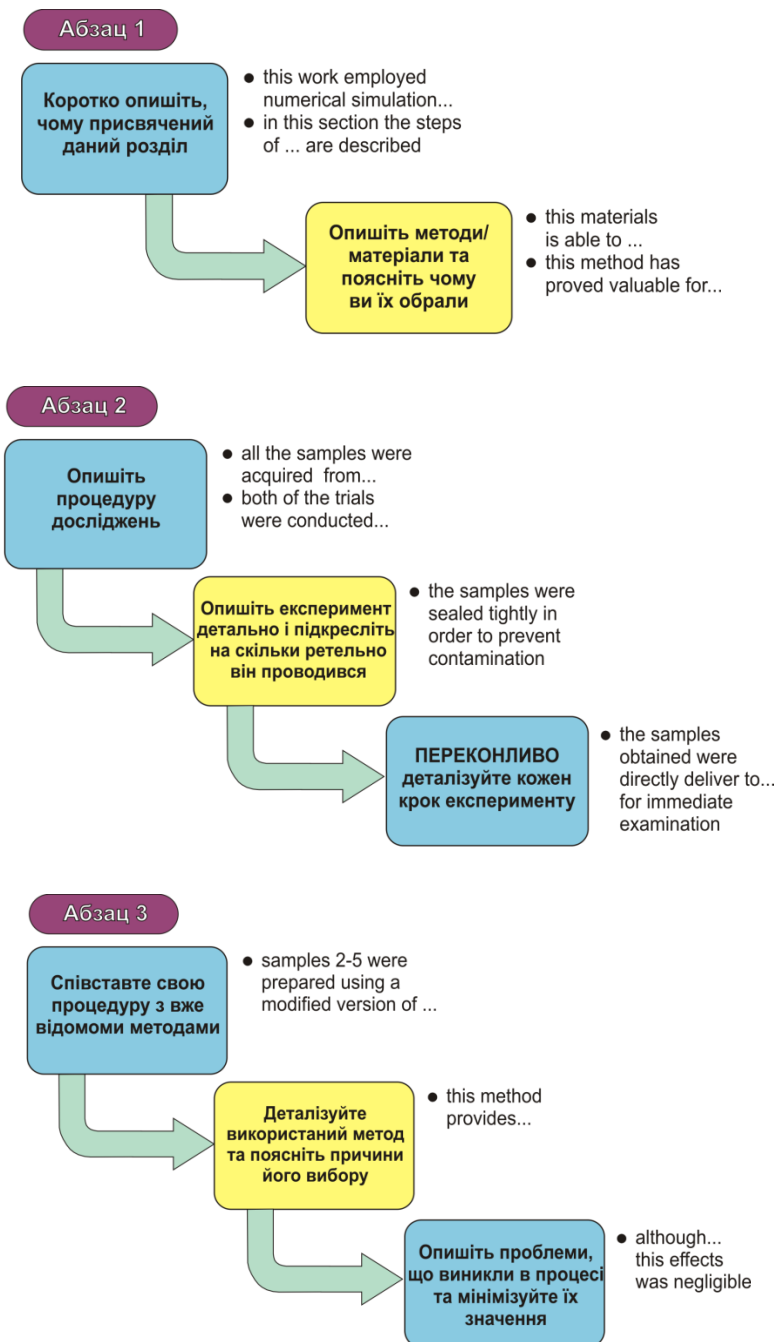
Абзац 1

Коротко опишіть, чому присвячений даний розділ

● this work employed numerical simulation...
● in this section the steps of ... are described

Опишіть методи/ матеріали та поясніть чому ви їх обрали

● this materials is able to ...
● this method has proved valuable for...

Абзац 2

Опишіть процедуру досліджень

● all the samples were acquired from...
● both of the trials were conducted...

Опишіть експеримент детально і підкресліть на скільки ретельно він проводився

● the samples were sealed tightly in order to prevent contamination

ПЕРЕКОНЛИВО деталізуйте кожен крок експерименту

● the samples obtained were directly deliver to... for immediate examination

Абзац 3

Співставте свою процедуру з вже відомоми методами

● samples 2-5 were prepared using a modified version of ...

Деталізуйте використаний метод та поясніть причини його вибору

● this method provides...

Опишіть проблеми, що виникли в процесі та мінімізуйте їх значення

● although... this effects was negligible